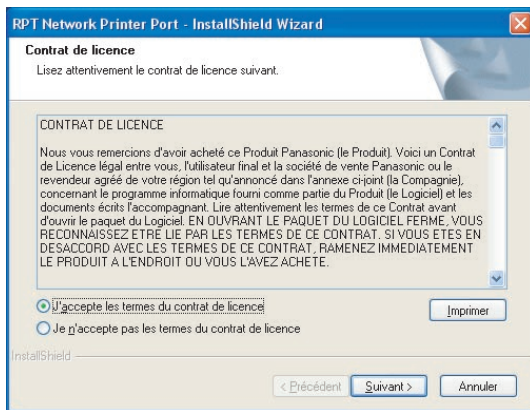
RPT Network Printer Port - InstallShield Wizard

Contrat de licence
Lisez attentivement le contrat de licence suivant.

CONTRAT DE LICENCE

Nous vous remercions d'avoir acheté ce Produit Panasonic (le Produit). Voici un Contrat de Licence légal entre vous, l'utilisateur final et la société de vente Panasonic ou le revendeur agréé de votre région tel qu'annoncé dans l'annexe ci-joint (la Compagnie), concernant le programme informatique fourni comme partie du Produit (le Logiciel) et les documents écrits l'accompagnant. Lire attentivement les termes de ce Contrat avant d'ouvrir le paquet du Logiciel. EN OUVRANT LE PAQUET DU LOGICIEL FERME, VOUS RECONNAISSEZ ETRE LIE PAR LES TERMES DE CE CONTRAT. SI VOUS ETES EN DESACCORD AVEC LES TERMES DE CE CONTRAT, RAMENEZ IMMEDIATEMENT LE PRODUIT A L'ENDROIT OU VOUS L'AVEZ ACHETE.

J'accepte les termes du contrat de licence
Je n'accepte pas les termes du contrat de licence

Imprimer

InstallShield

< Précédent   Suivant >   Annuler